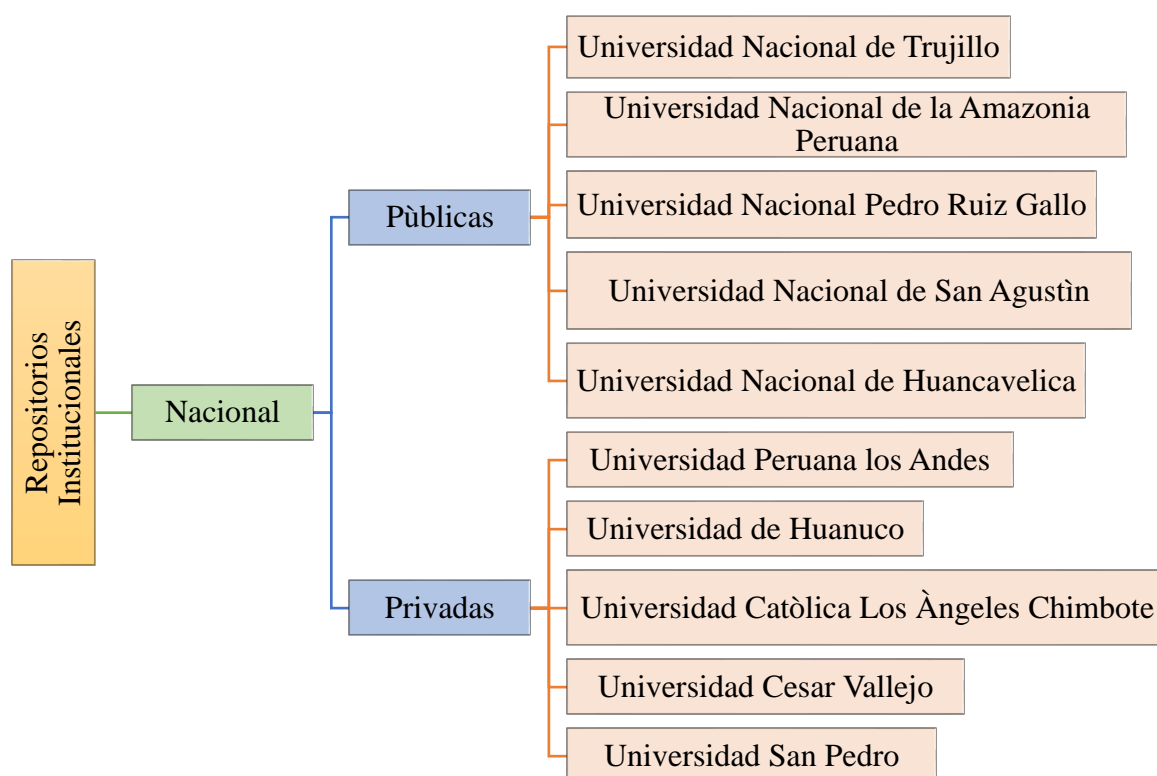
Repositorios Institucionales

Nacional

Pùblicas

Universidad Nacional de Trujillo

Universidad Nacional de la Amazonia Peruana

Universidad Nacional Pedro Ruiz Gallo

Universidad Nacional de San Agustìn

Universidad Nacional de Huancavelica

Privadas

Universidad Peruana los Andes

Universidad de Huanuco

Universidad Catòlica Los Àngeles Chimbote

Universidad Cesar Vallejo

Universidad San Pedro